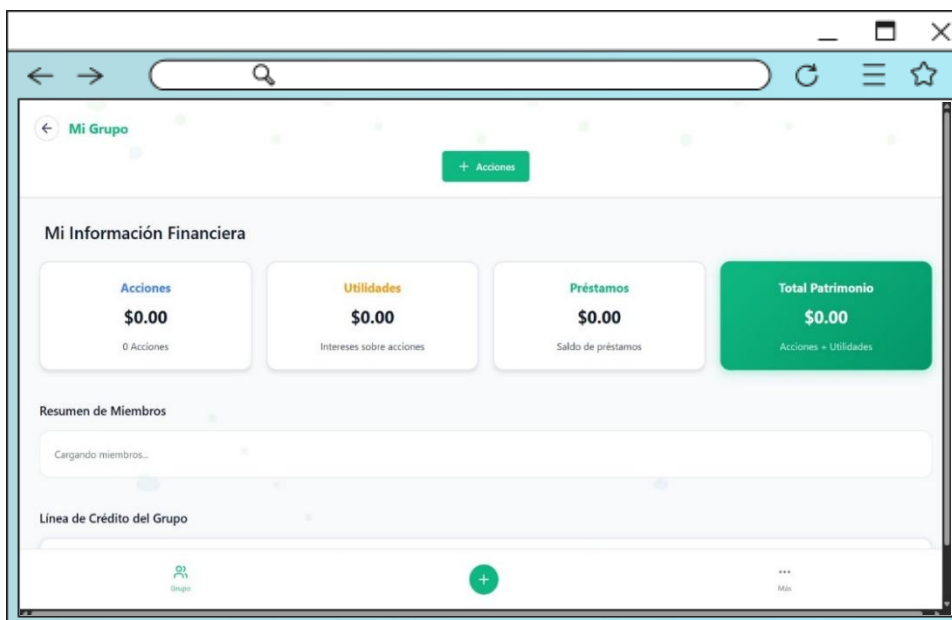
Mi Grupo

+ Acciones

Mi Información Financiera

Acciones
$0.00
0 Acciones

Utilidades
$0.00
Intereses sobre acciones

Préstamos
$0.00
Saldo de préstamos

Total Patrimonio
$0.00
Acciones + Utilidades

Resumen de Miembros

Cargando miembros...

Línea de Crédito del Grupo

Grupo

Más